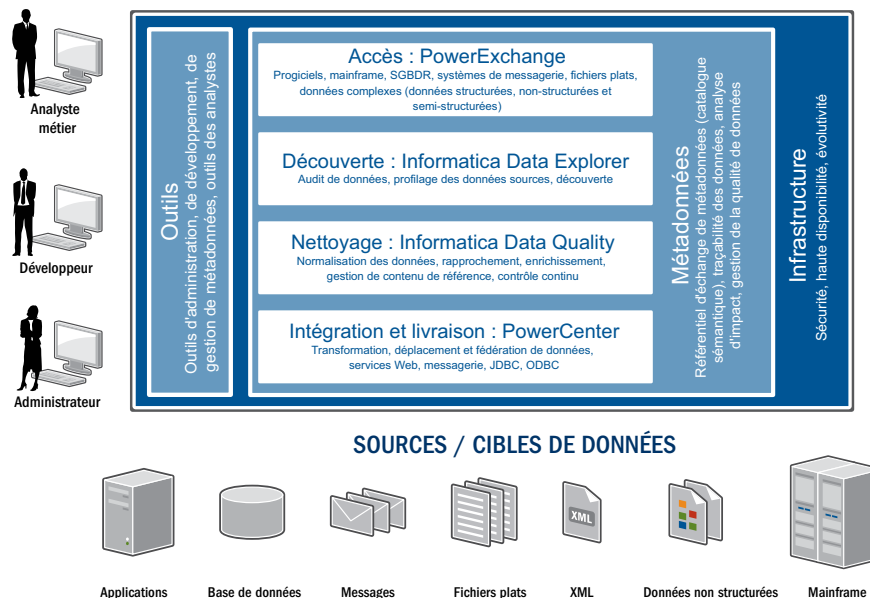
Analyste métier

Développeur

Administrateur

Outils

Outils d'administration, de développement, de gestion de métadonnées, outils des analystes

Accès : PowerExchange

Progiciels, mainframe, SGBDR, systèmes de messagerie, fichiers plats, données complexes (données structurées, non-structurées et semi-structurées)

Découverte : Informatica Data Explorer

Audit de données, profilage des données sources, découverte

Nettoyage : Informatica Data Quality

Normalisation des données, rapprochement, enrichissement, gestion de contenu de référence, contrôle continu

Intégration et livraison : PowerCenter

Transformation, déplacement et fédération de données, services Web, messagerie, JDBC, ODBC

Métadonnées

Référentiel d'échange de métadonnées (catalogue sémantique), traçabilité des données, analyse d'impact, gestion de la qualité de données

Infrastructure

Sécurité, haute disponibilité, évolutivité

SOURCES / CIBLES DE DONNÉES

XML

Applications

Base de données

Messages

Fichiers plats

XML

Données non structurées

Mainframe